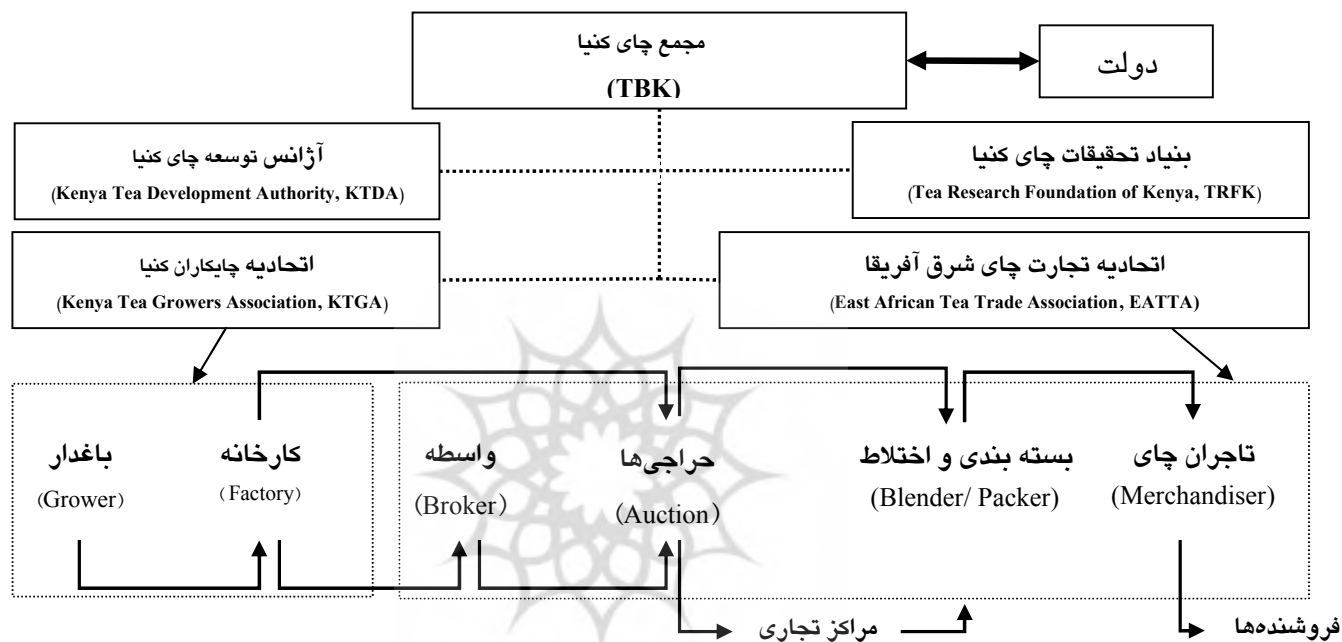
مجمع چای کنیا
(TBK)

دولت

آژانس توسعه چای کنیا
(Kenya Tea Development Authority, KTDA)

بنیاد تحقیقات چای کنیا
(Tea Research Foundation of Kenya, TRFK)

اتحادیه چایکاران کنیا
(Kenya Tea Growers Association, KTGA)

اتحادیه تجارت چای شرق آفریقا
(East African Tea Trade Association, EATTA)

باغدار
(Grower)

کارخانه
(Factory)

واسطه
(Broker)

حراجی‌ها
(Auction)

بسته بندی و اختلاط
(Blender/ Packer)

تاجران چای
(Merchandiser)

مراکز تجاری

فروشنده‌ها